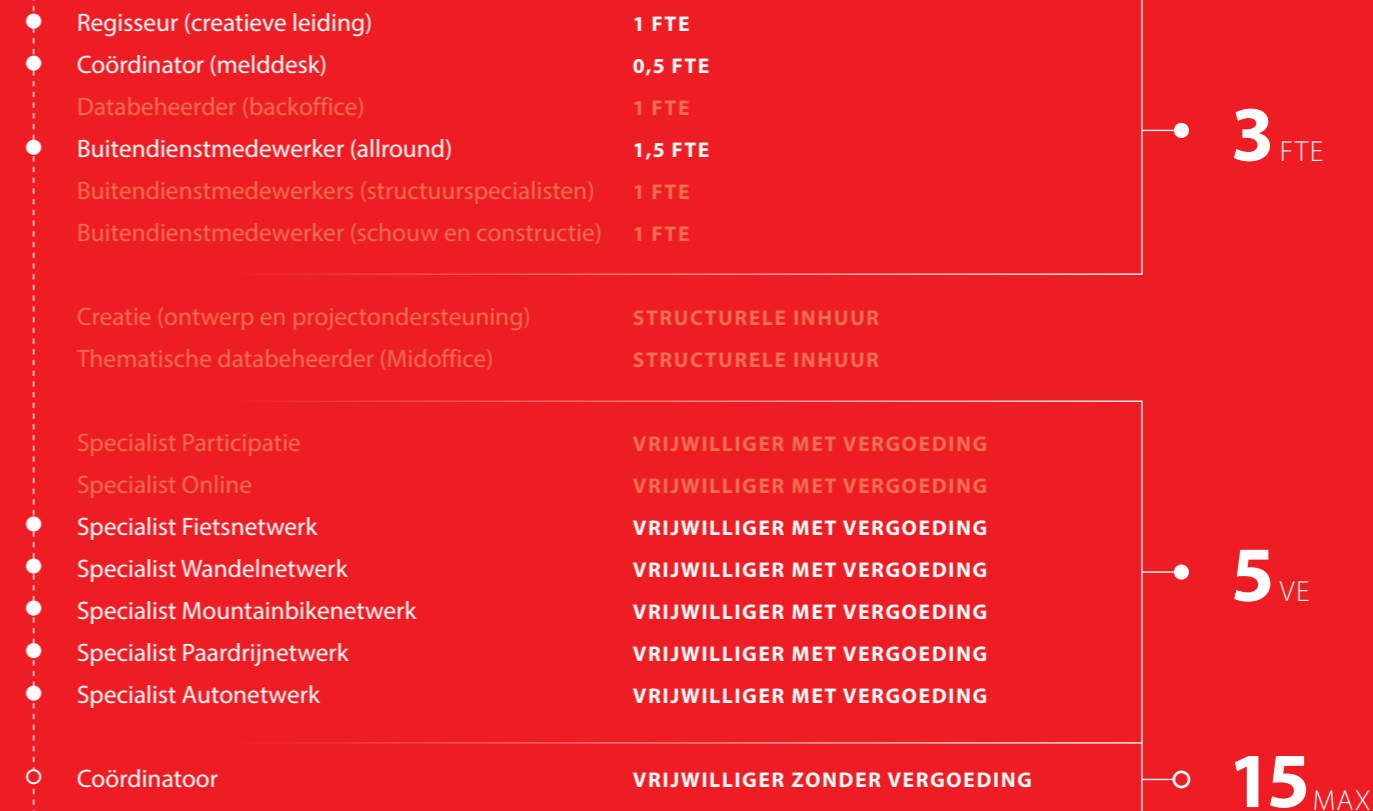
Regisseur (creatieve leiding) 1 FTE
Coördinator (melddesk) 0,5 FTE
Databeheerder (backoffice) 1 FTE
Buitendienstmedewerker (allround) 1,5 FTE
Buitendienstmedewerkers (structuurspecialisten) 1 FTE
Buitendienstmedewerker (schouw en constructie) 1 FTE

3 FTE

Creatie (ontwerp en projectondersteuning) STRUCTURELE INHUUR
Thematische databeheerder (Midoffice) STRUCTURELE INHUUR

Specialist Participatie VRIJWILLIGER MET VERGOEDING
Specialist Online VRIJWILLIGER MET VERGOEDING
Specialist Fietsnetwerk VRIJWILLIGER MET VERGOEDING
Specialist Wandelnetwerk VRIJWILLIGER MET VERGOEDING
Specialist Mountainbikenetwerk VRIJWILLIGER MET VERGOEDING
Specialist Paardrijnetwerk VRIJWILLIGER MET VERGOEDING
Specialist Autonetwerk VRIJWILLIGER MET VERGOEDING

5 VE

Coördinatoor VRIJWILLIGER ZONDER VERGOEDING

15 MAX